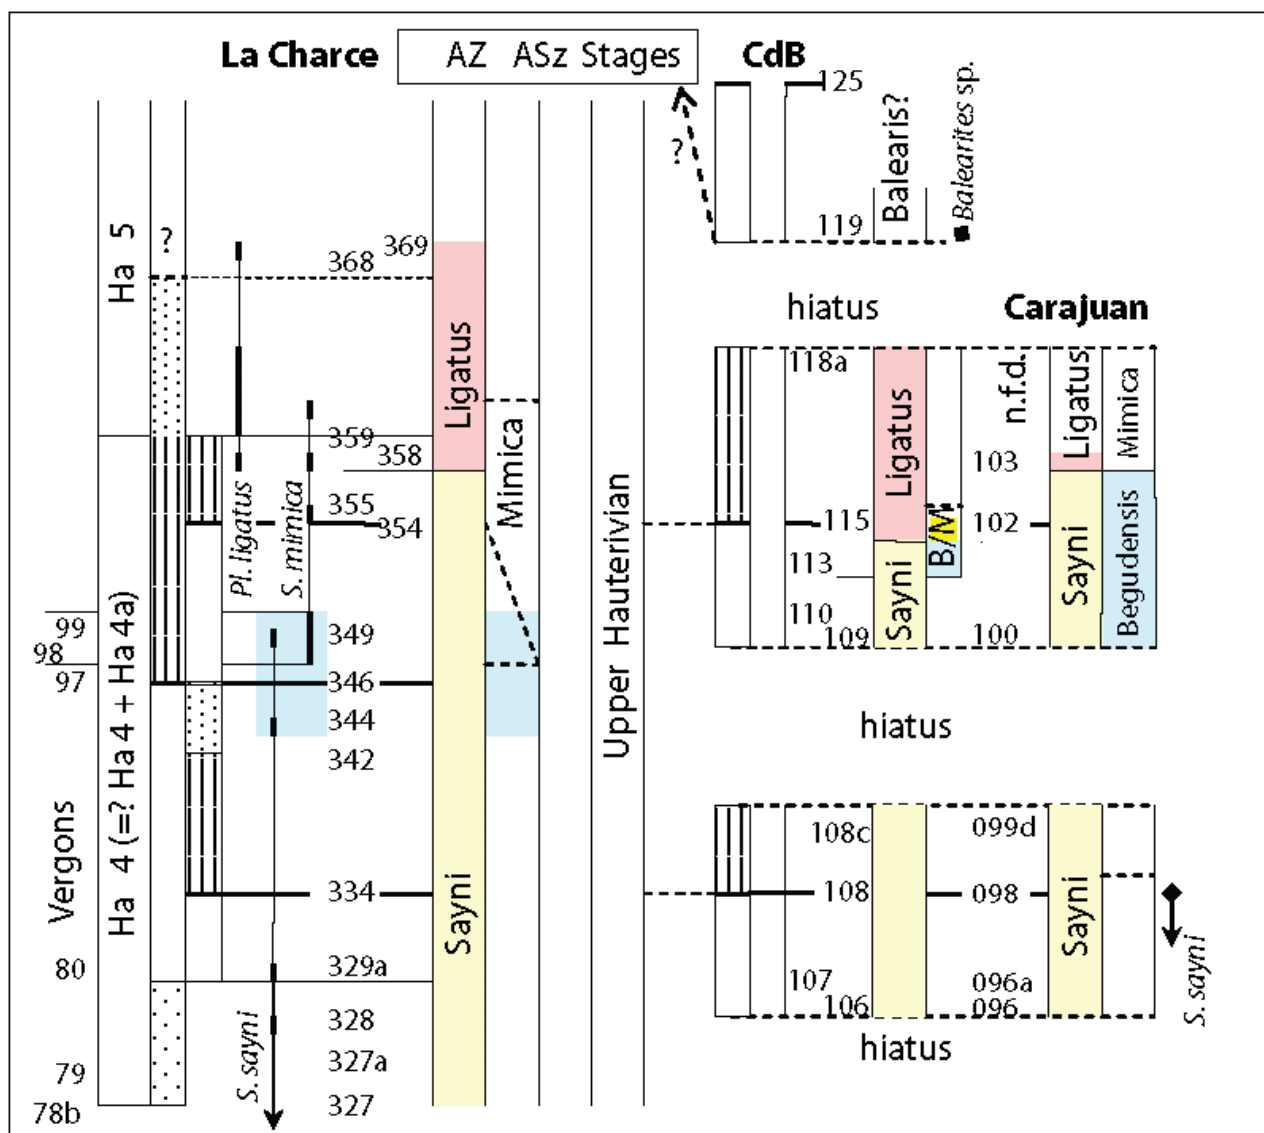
La Charce
AZ ASz Stages
CdB
125
Balearis?
Balearites sp.
?
119
Ha 5
?
368 369
hiatus
Carajuan
118a
n.f.d.
Ligatus
Mimica
Ligatus
Mimica
359
358
103
Ligatus
355
354
Pl. ligatus
S. mimica
Mimica
115
102
B/M
Upper Hauterivian
113
Sayni
Sayni
Begudensis
110
109
100
99
98
97
349
346
344
342
Ha 4 (=? Ha 4 + Ha 4a)
hiatus
108c
099d
334
108
098
Vergons
Sayni
Sayni
S. sayni
80
329a
107
096a
106
096
328
hiatus
S. sayni
327a
79
78b
327